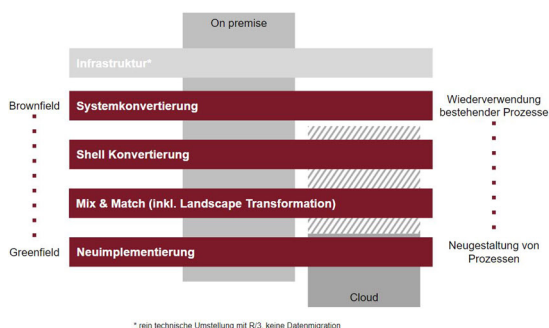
On premise

Infrastruktur*

Brownfield

Systemkonvertierung

Wiederverwendung bestehender Prozesse

Shell Konvertierung

Mix & Match (inkl. Landscape Transformation)

Greenfield

Neuimplementierung

Neugestaltung von Prozessen

Cloud

* rein technische Umstellung mit R/3, keine Datenmigration